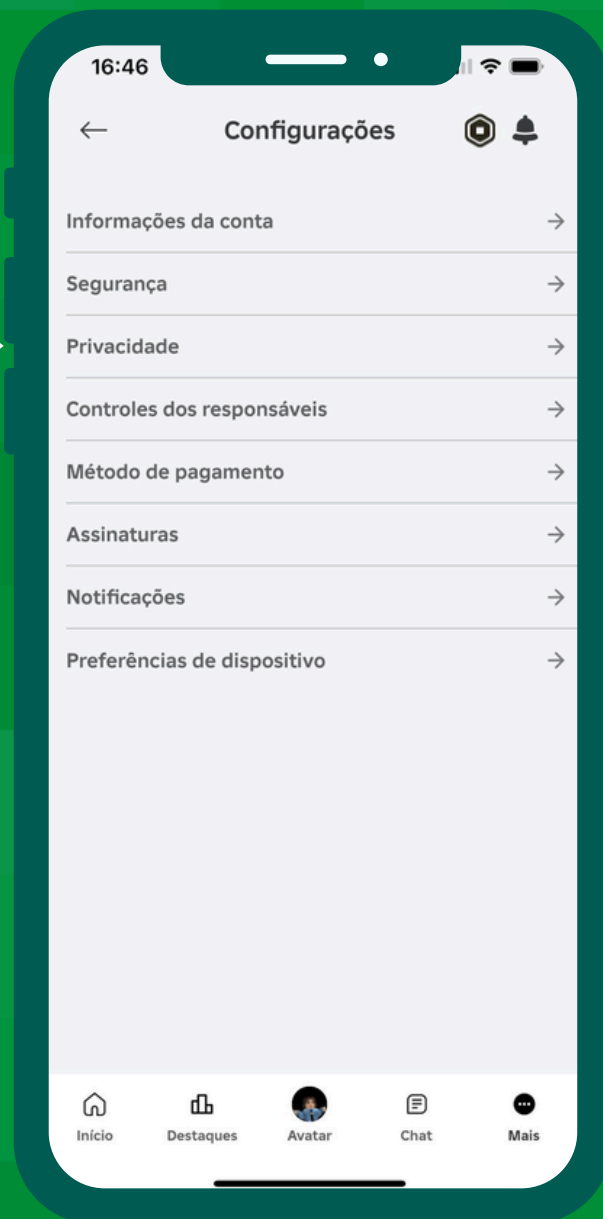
16:46

Configurações

Informações da conta

Segurança

Privacidade

Controles dos responsáveis

Método de pagamento

Assinaturas

Notificações

Preferências de dispositivo

Início
Destaques
Avatar
Chat
Mais